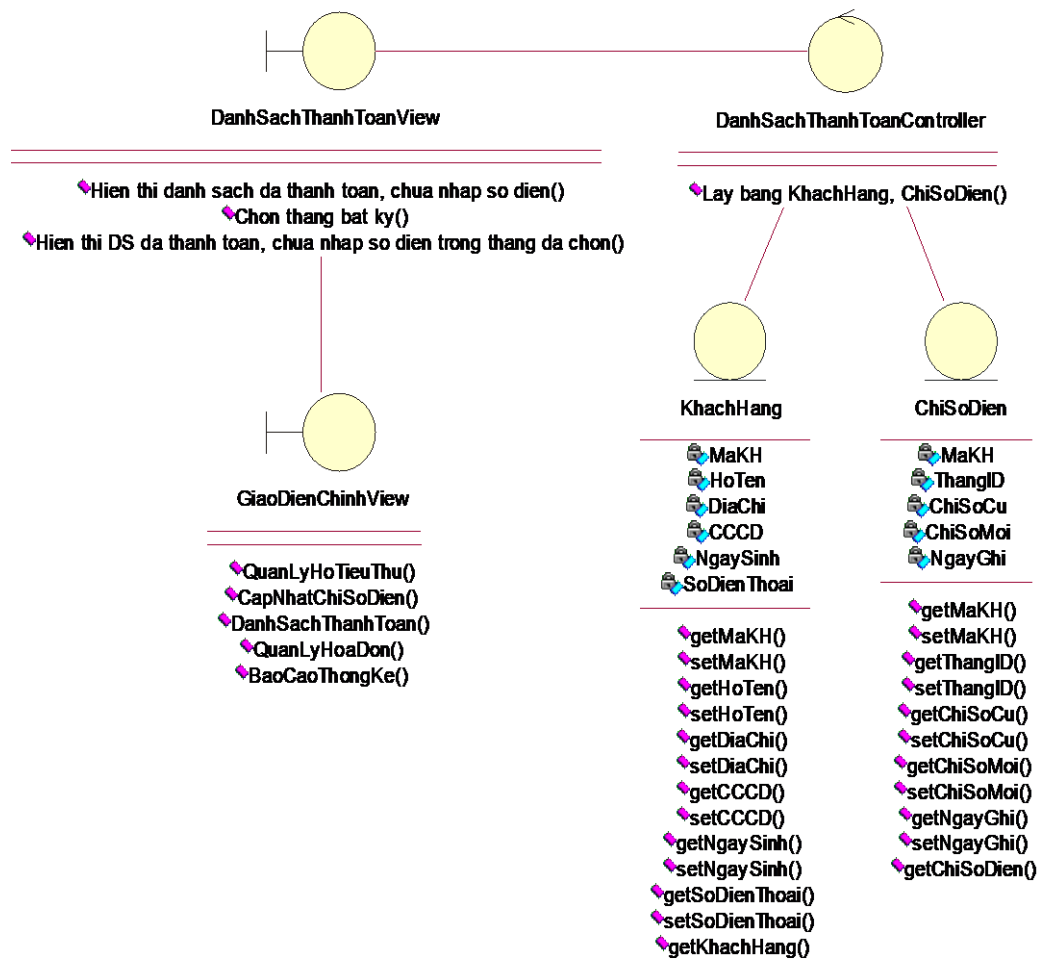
DanhSachThanhToanView

Hien thi danh sach da thanh toan, chua nhap so dien()
Chon thang bat ky()
Hien thi DS da thanh toan, chua nhap so dien trong thang da chon()

DanhSachThanhToanController

Lay bang KhachHang, ChiSoDien()

GiaoDienChinhView

QuanLyHoTieuThu()
CapNhatChiSoDien()
DanhSachThanhToan()
QuanLyHoaDon()
BaoCaoThongKe()

KhachHang

MaKH
HoTen
DiaChi
CCCD
NgaySinh
SoDienThoai

getMaKH()
setMaKH()
getHoTen()
setHoTen()
getDiaChi()
setDiaChi()
getCCCD()
setCCCD()
getNgaySinh()
setNgaySinh()
getSoDienThoai()
setSoDienThoai()
getKhachHang()

ChiSoDien

MaKH
ThangID
ChiSoCu
ChiSoMoi
NgayGhi

getMaKH()
setMaKH()
getThangID()
setThangID()
getChiSoCu()
setChiSoCu()
getChiSoMoi()
setChiSoMoi()
getNgayGhi()
setNgayGhi()
getChiSoDien()